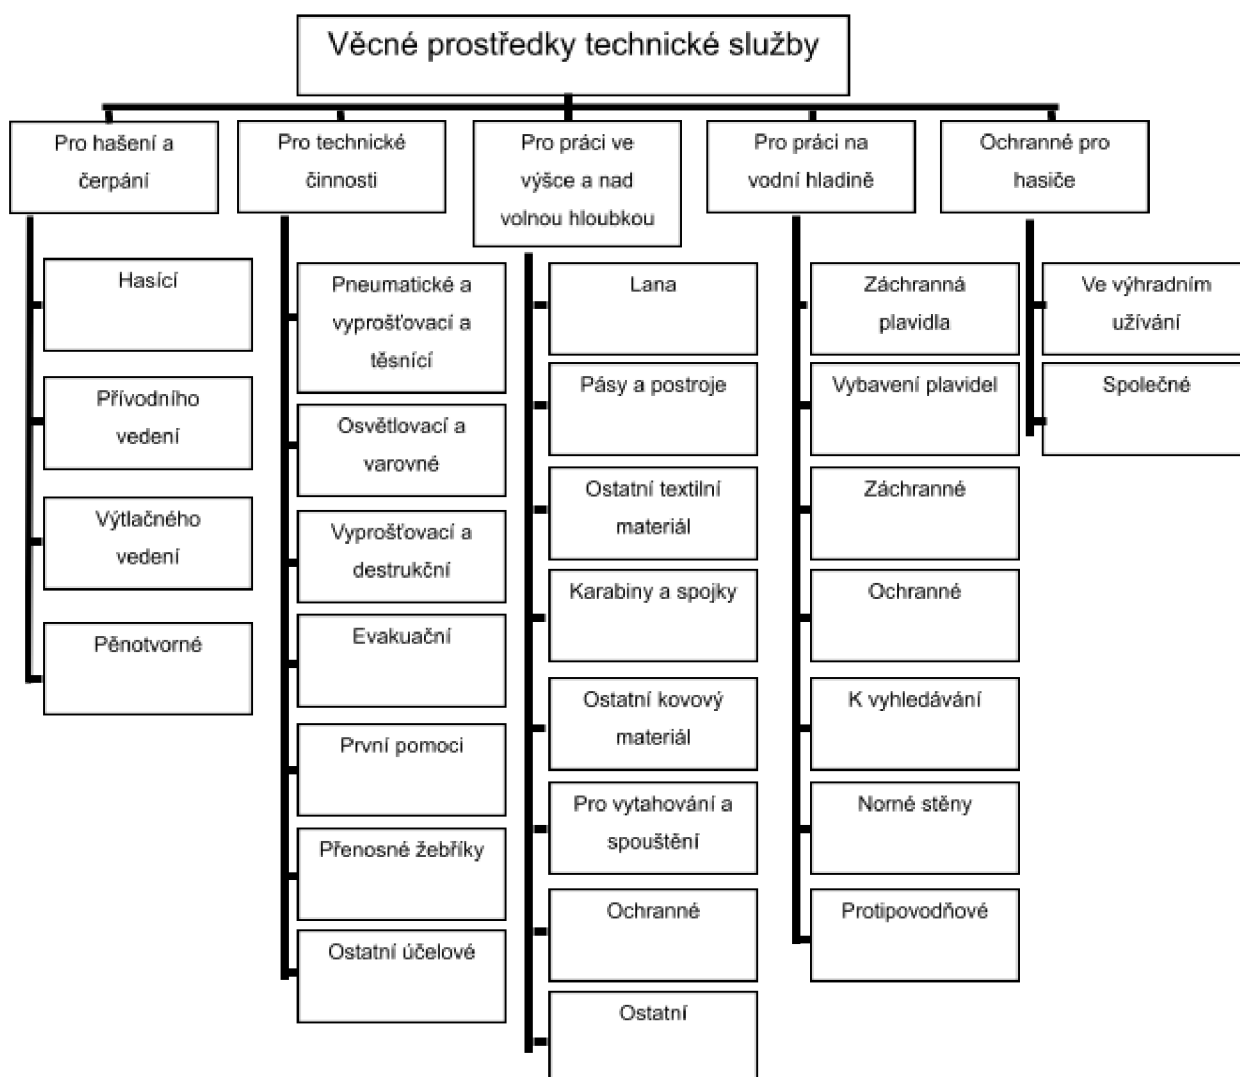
Věcné prostředky technické služby

Pro hašení a čerpání

Hasící

Přívodního vedení

Výtlačného vedení

Pěnotvorné

Pro technické činnosti

Pneumatické a vyprošťovací a těsnící

Osvětlovací a varovné

Vyprošťovací a destrukční

Evakuační

První pomoci

Přenosné žebříky

Ostatní účelové

Pro práci ve výšce a nad volnou hloubkou

Lana

Pásy a postroje

Ostatní textilní materiál

Karabiny a spojky

Ostatní kovový materiál

Pro vytahování a spouštění

Ochranné

Ostatní

Pro práci na vodní hladině

Záchranná plavidla

Vybavení plavidel

Záchranné

Ochranné

K vyhledávání

Nomé stěny

Protipovodňové

Ochranné pro hasiče

Ve výhradním užívání

Společné